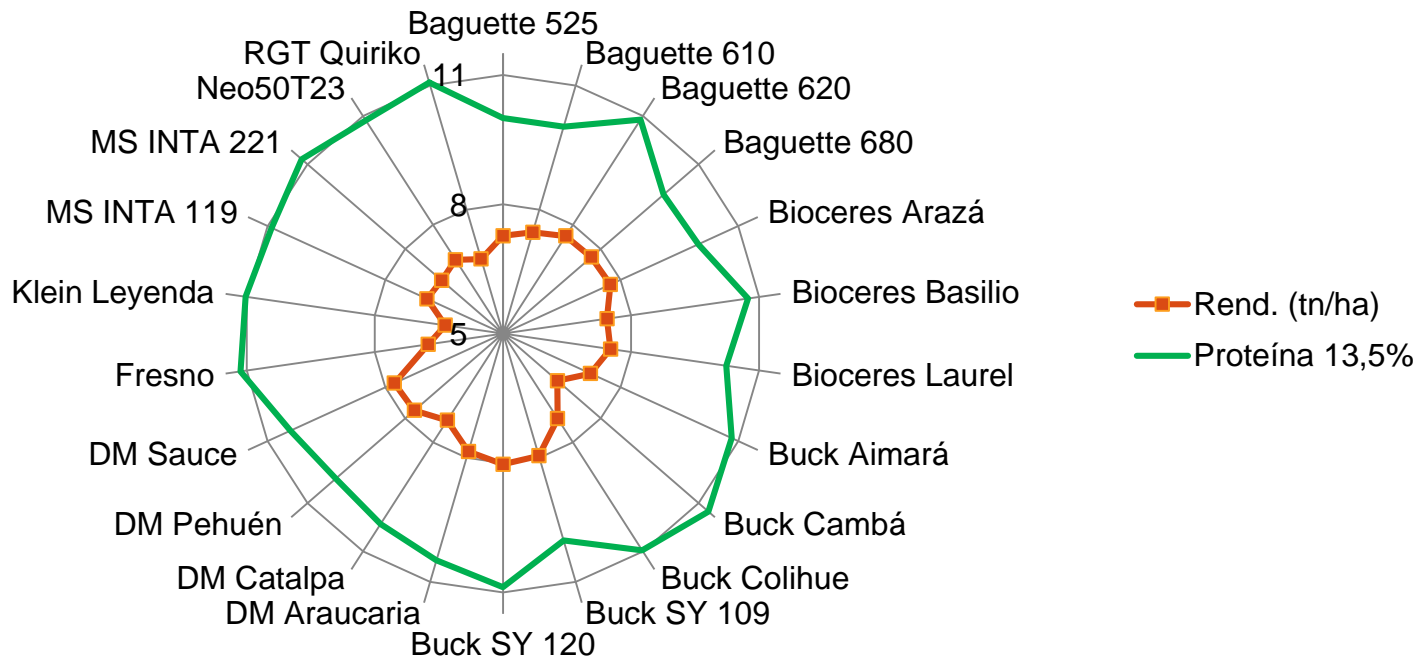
Baguette 525
Baguette 610
Baguette 620
Baguette 680
Bioceres Arazá
Bioceres Basilio
Bioceres Laurel
Buck Aimará
Buck Cambá
Buck Colihue
Buck SY 109
Buck SY 120
DM Araucaria
DM Catalpa
DM Pehuén
DM Sauce
Fresno
Klein Leyenda
MS INTA 119
MS INTA 221
Neo50T23
RGT Quiriko
11
8
5

Rend. (tn/ha)
Proteína 13,5%